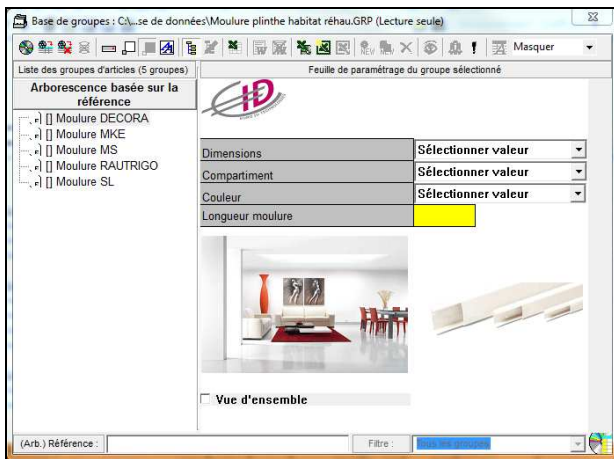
Base de groupes : C:\...se de données\Moulure plinthe habitat réhau.GRP (Lecture seule)

Masquer

Liste des groupes d'articles (5 groupes)

Feuille de paramétrage du groupe sélectionné

Arborescence basée sur la référence

[] Moulure DECORA
[] Moulure MKE
[] Moulure MS
[] Moulure RAUTRIGO
[] Moulure SL

| Dimensions | Sélectionner valeur |
|---|---|
| Compartiment | Sélectionner valeur |
| Couleur | Sélectionner valeur |
| Longueur moulure | |

Vue d'ensemble

(Arb.) Référence :

Filtre :

Tous les groupes